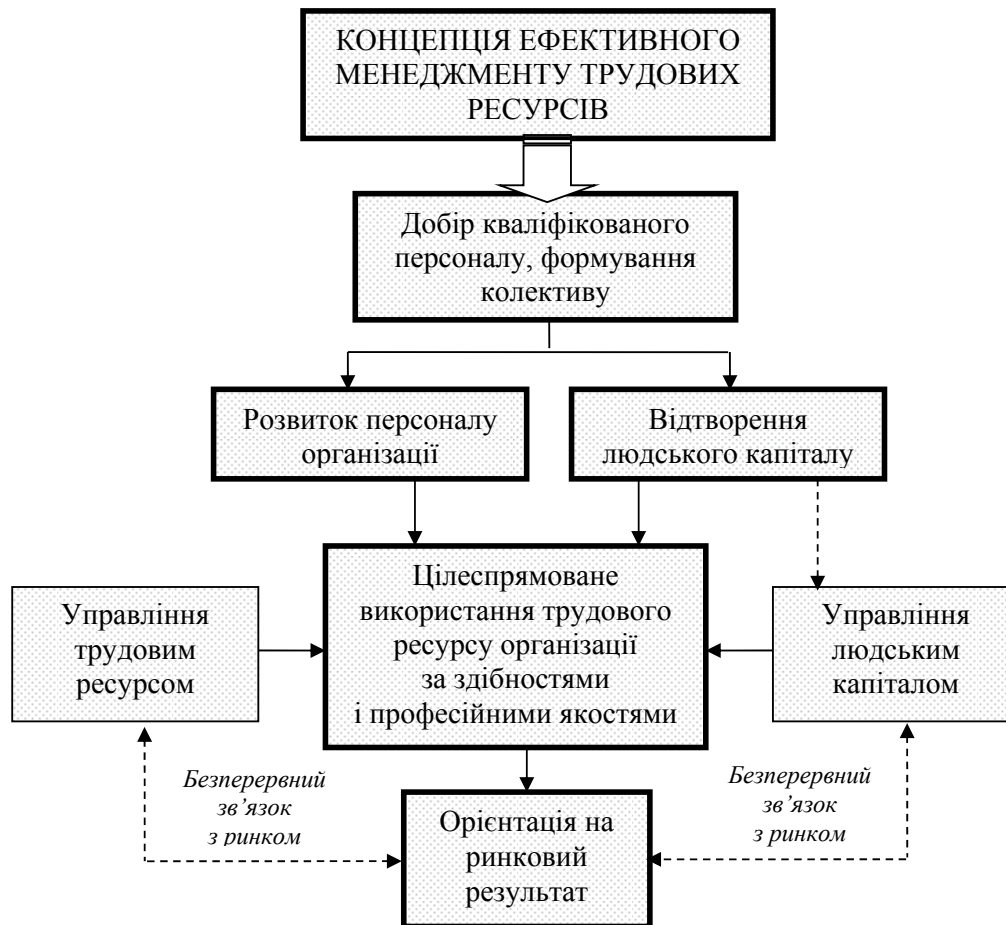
КОНЦЕПЦІЯ ЕФЕКТИВНОГО МЕНЕДЖМЕНТУ ТРУДОВИХ РЕСУРСІВ

Добір кваліфікованого персоналу, формування колективу

Розвиток персоналу організації

Відтворення людського капіталу

Управління трудовим ресурсом

Цілеспрямоване використання трудового ресурсу організації за здібностями і професійними якостями

Управління людським капіталом

Безперервний зв'язок з ринком

Безперервний зв'язок з ринком

Орієнтація на ринковий результат